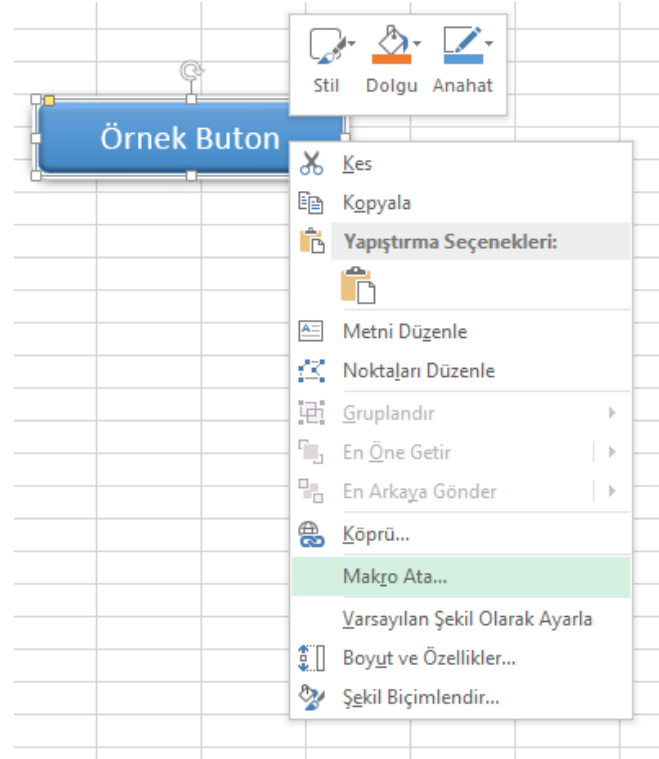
Stil Dolgu Anahat

Örnek Buton

Kes
Kopyala
Yapıştırma Seçenekleri:
Metni Düzenle
Noktaları Düzenle
Gruplandır
En Öne Getir
En Arkaya Gönder
Köprü...
Makro Ata...
Varsayılan Şekil Olarak Ayarla
Boyut ve Özellikler...
Şekil Biçimlendir...